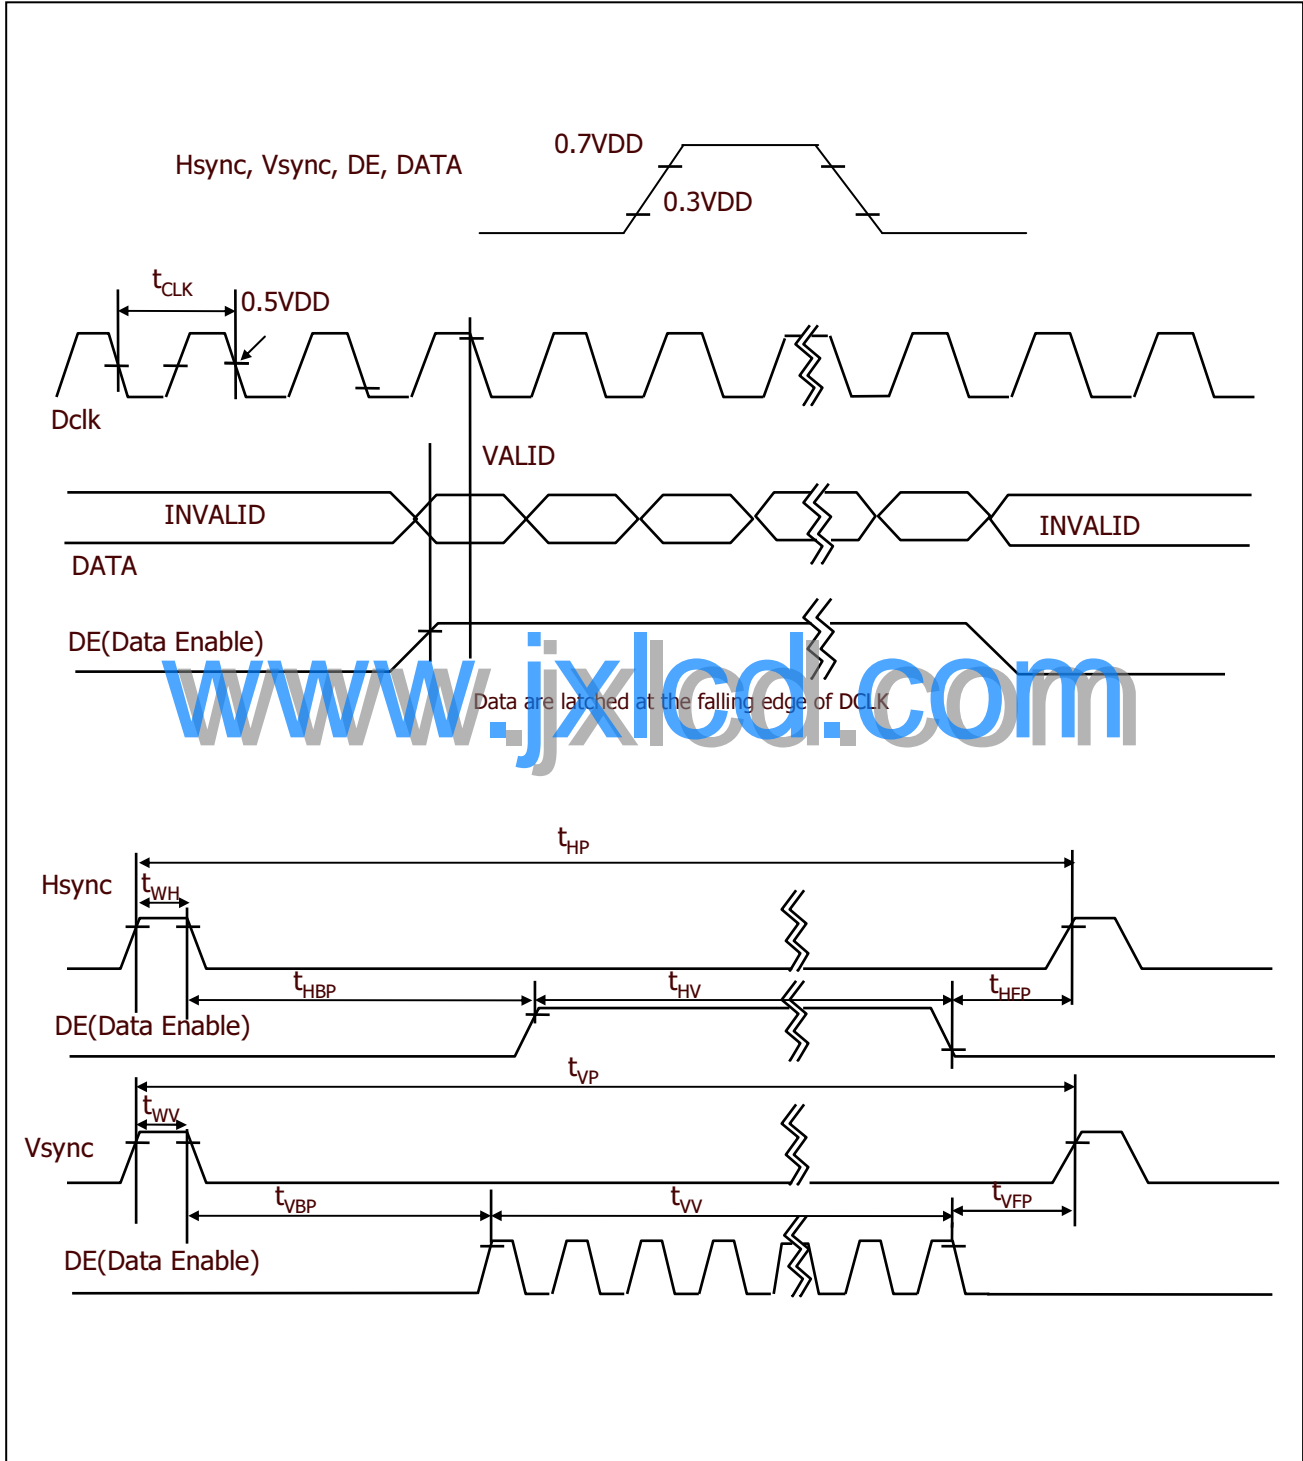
Hsync, Vsync, DE, DATA

0.7VDD

0.3VDD

$t_{CLK}$

0.5VDD

Dclk

VALID

INVALID

INVALID

DATA

DE(Data Enable)

www.jxlcd.com

Data are latched at the falling edge of DCLK

$t_{HP}$

Hsync

$t_{WH}$

$t_{HBP}$

$t_{HV}$

$t_{HFP}$

DE(Data Enable)

$t_{VP}$

$t_{WV}$

Vsync

$t_{VBP}$

$t_{VV}$

$t_{VFP}$

DE(Data Enable)